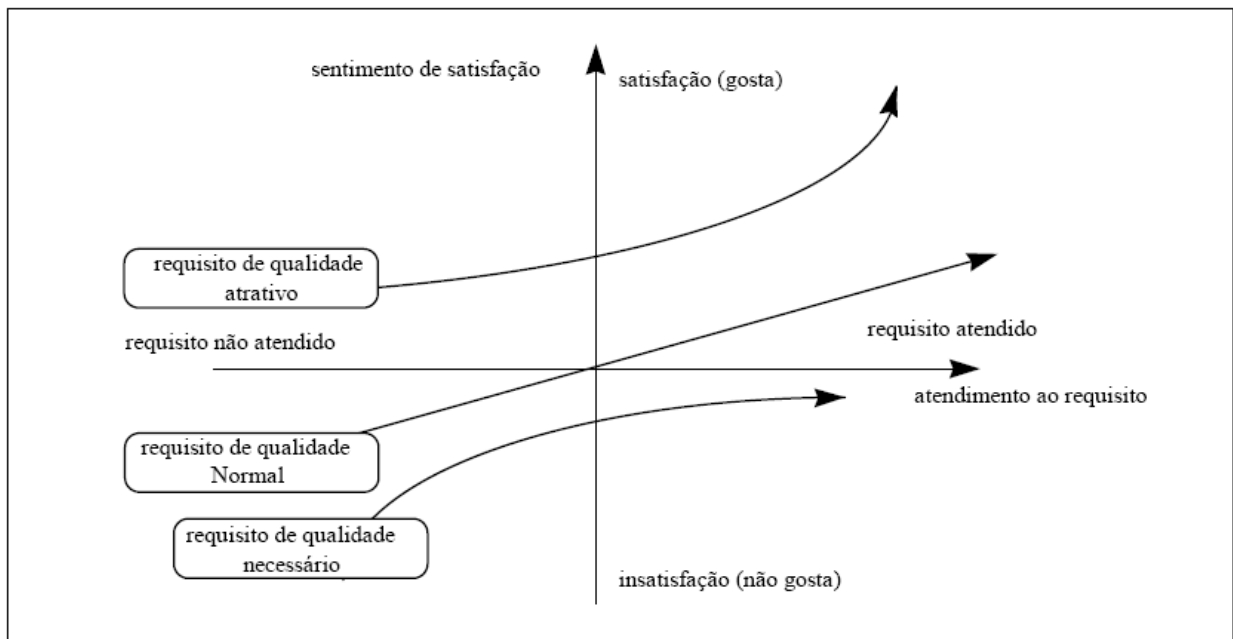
sentimento de satisfação

satisfação (gosta)

requisito de qualidade atrativo

requisito não atendido

requisito atendido

atendimento ao requisito

requisito de qualidade Normal

requisito de qualidade necessário

insatisfação (não gosta)